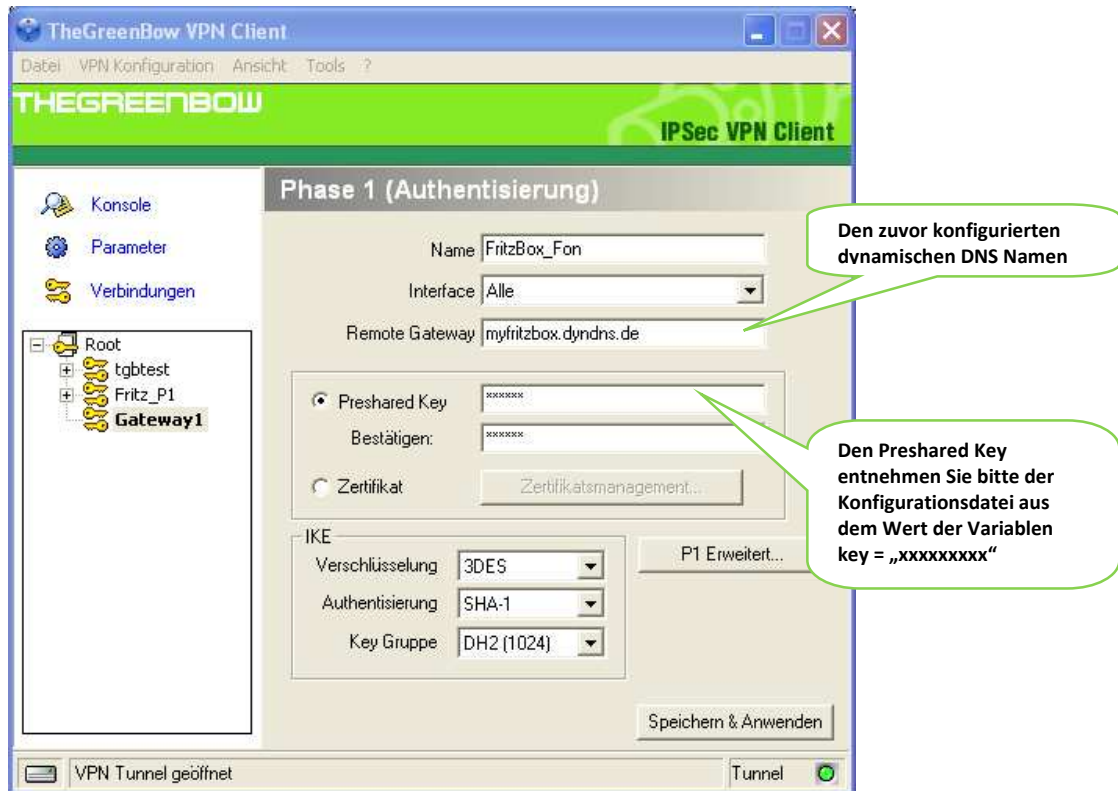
TheGreenBow VPN Client

Datei VPN Konfiguration Ansicht Tools ?

THEGREENBOW

IPSec VPN Client

Konsole

Parameter

Verbindungen

Root
tgbtest
Fritz_P1
Gateway1

Phase 1 (Authentisierung)

Name FritzBox_Fon

Interface Alle

Remote Gateway myfritzbox.dyndns.de

Preshared Key ******

Bestätigen: ******

Zertifikat Zertifikatsmanagement...

IKE

Verschlüsselung 3DES

Authentisierung SHA-1

Key Gruppe DH2 (1024)

P1 Erweitert...

Speichern & Anwenden

VPN Tunnel geöffnet

Tunnel

Den zuvor konfigurierten dynamischen DNS Namen

Den Preshared Key entnehmen Sie bitte der Konfigurationsdatei aus dem Wert der Variablen key = „xxxxxxxxx"